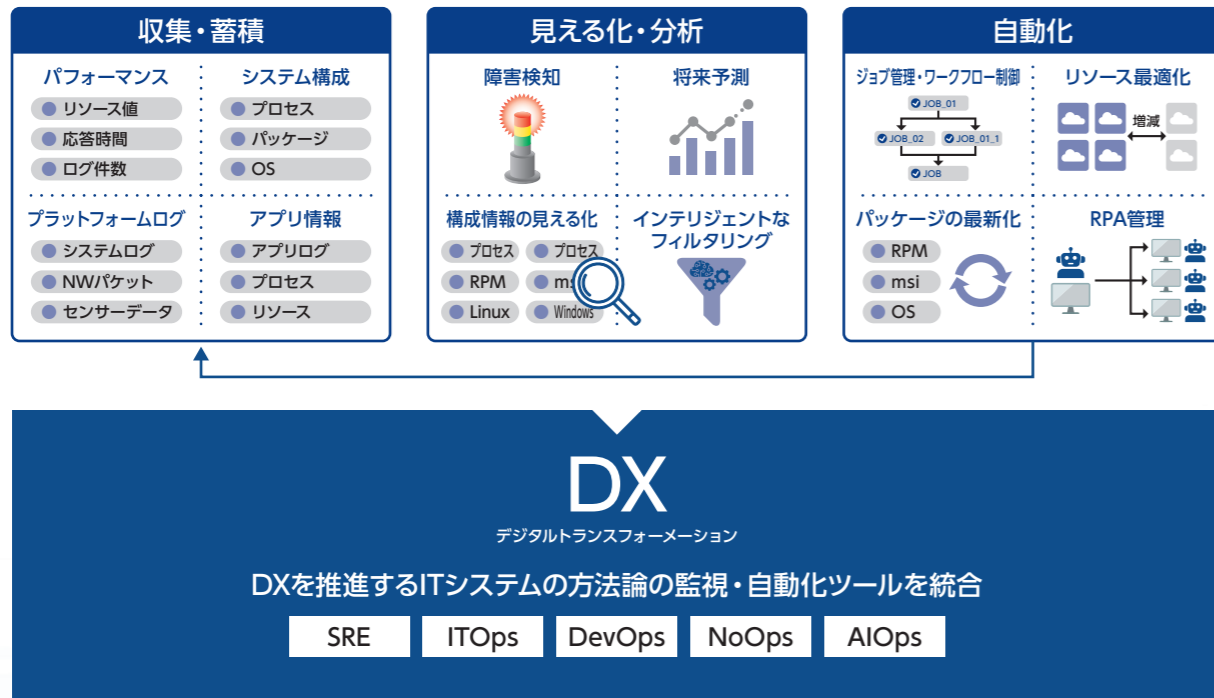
収集・蓄積

パフォーマンス
リソース値
応答時間
ログ件数

システム構成
プロセス
パッケージ
OS

プラットフォームログ
システムログ
NWパケット
センサーデータ

アプリ情報
アプリログ
プロセス
リソース

見える化・分析

障害検知

将来予測

構成情報の見える化
プロセス
プロセス
RPM
ms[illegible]
Linux
Windows

インテリジェントなフィルタリング

自動化

ジョブ管理・ワークフロー制御
JOB_01
JOB_02
JOB_01_1
JOB

リソース最適化
増減

パッケージの最新化
RPM
msi
OS

RPA管理

DX
デジタルトランスフォーメーション

DXを推進するITシステムの方法論の監視・自動化ツールを統合

SRE
ITOps
DevOps
NoOps
AIOps